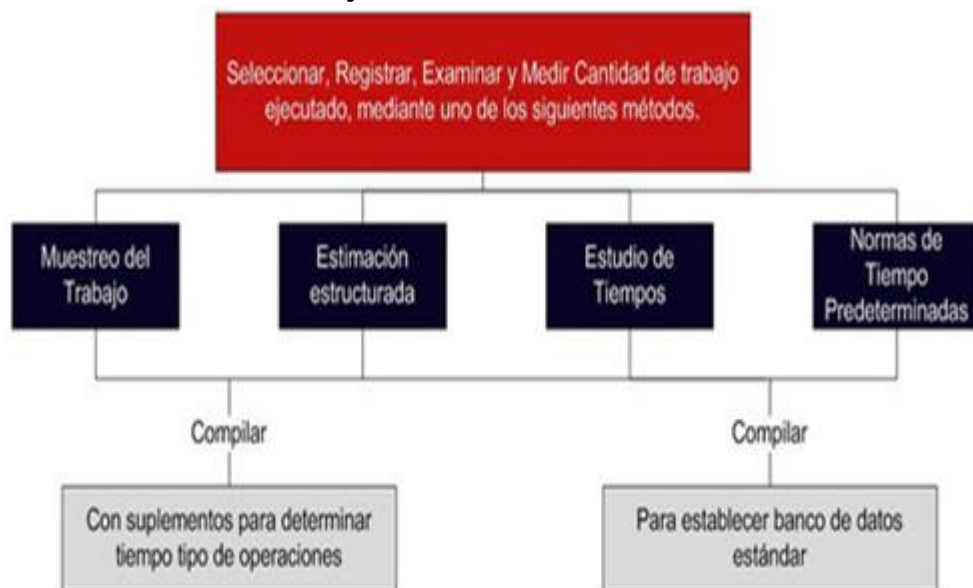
Seleccionar, Registrar, Examinar y Medir Cantidad de trabajo ejecutado, mediante uno de los siguientes métodos.

Muestreo del Trabajo

Estimación estructurada

Estudio de Tiempos

Normas de Tiempo Predeterminadas

Compilar

Compilar

Con suplementos para determinar tiempo tipo de operaciones

Para establecer banco de datos estándar